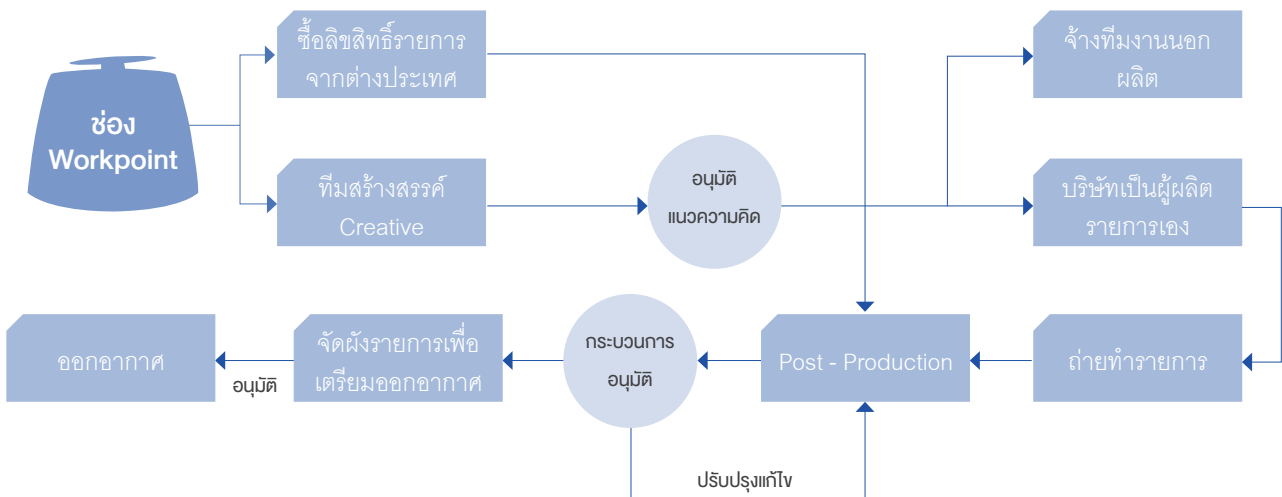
ช่อง Workpoint

ซื้อลิขสิทธิ์รายการจากต่างประเทศ

ทีมสร้างสรรค์ Creative

อนุมัติแนวความคิด

จ้างทีมงานนอกผลิต

บริษัทเป็นผู้ผลิตรายการเอง

ถ่ายทำรายการ

Post - Production

กระบวนการอนุมัติ

จัดผังรายการเพื่อเตรียมออกอากาศ

อนุมัติ

ออกอากาศ

ปรับปรุงแก้ไข